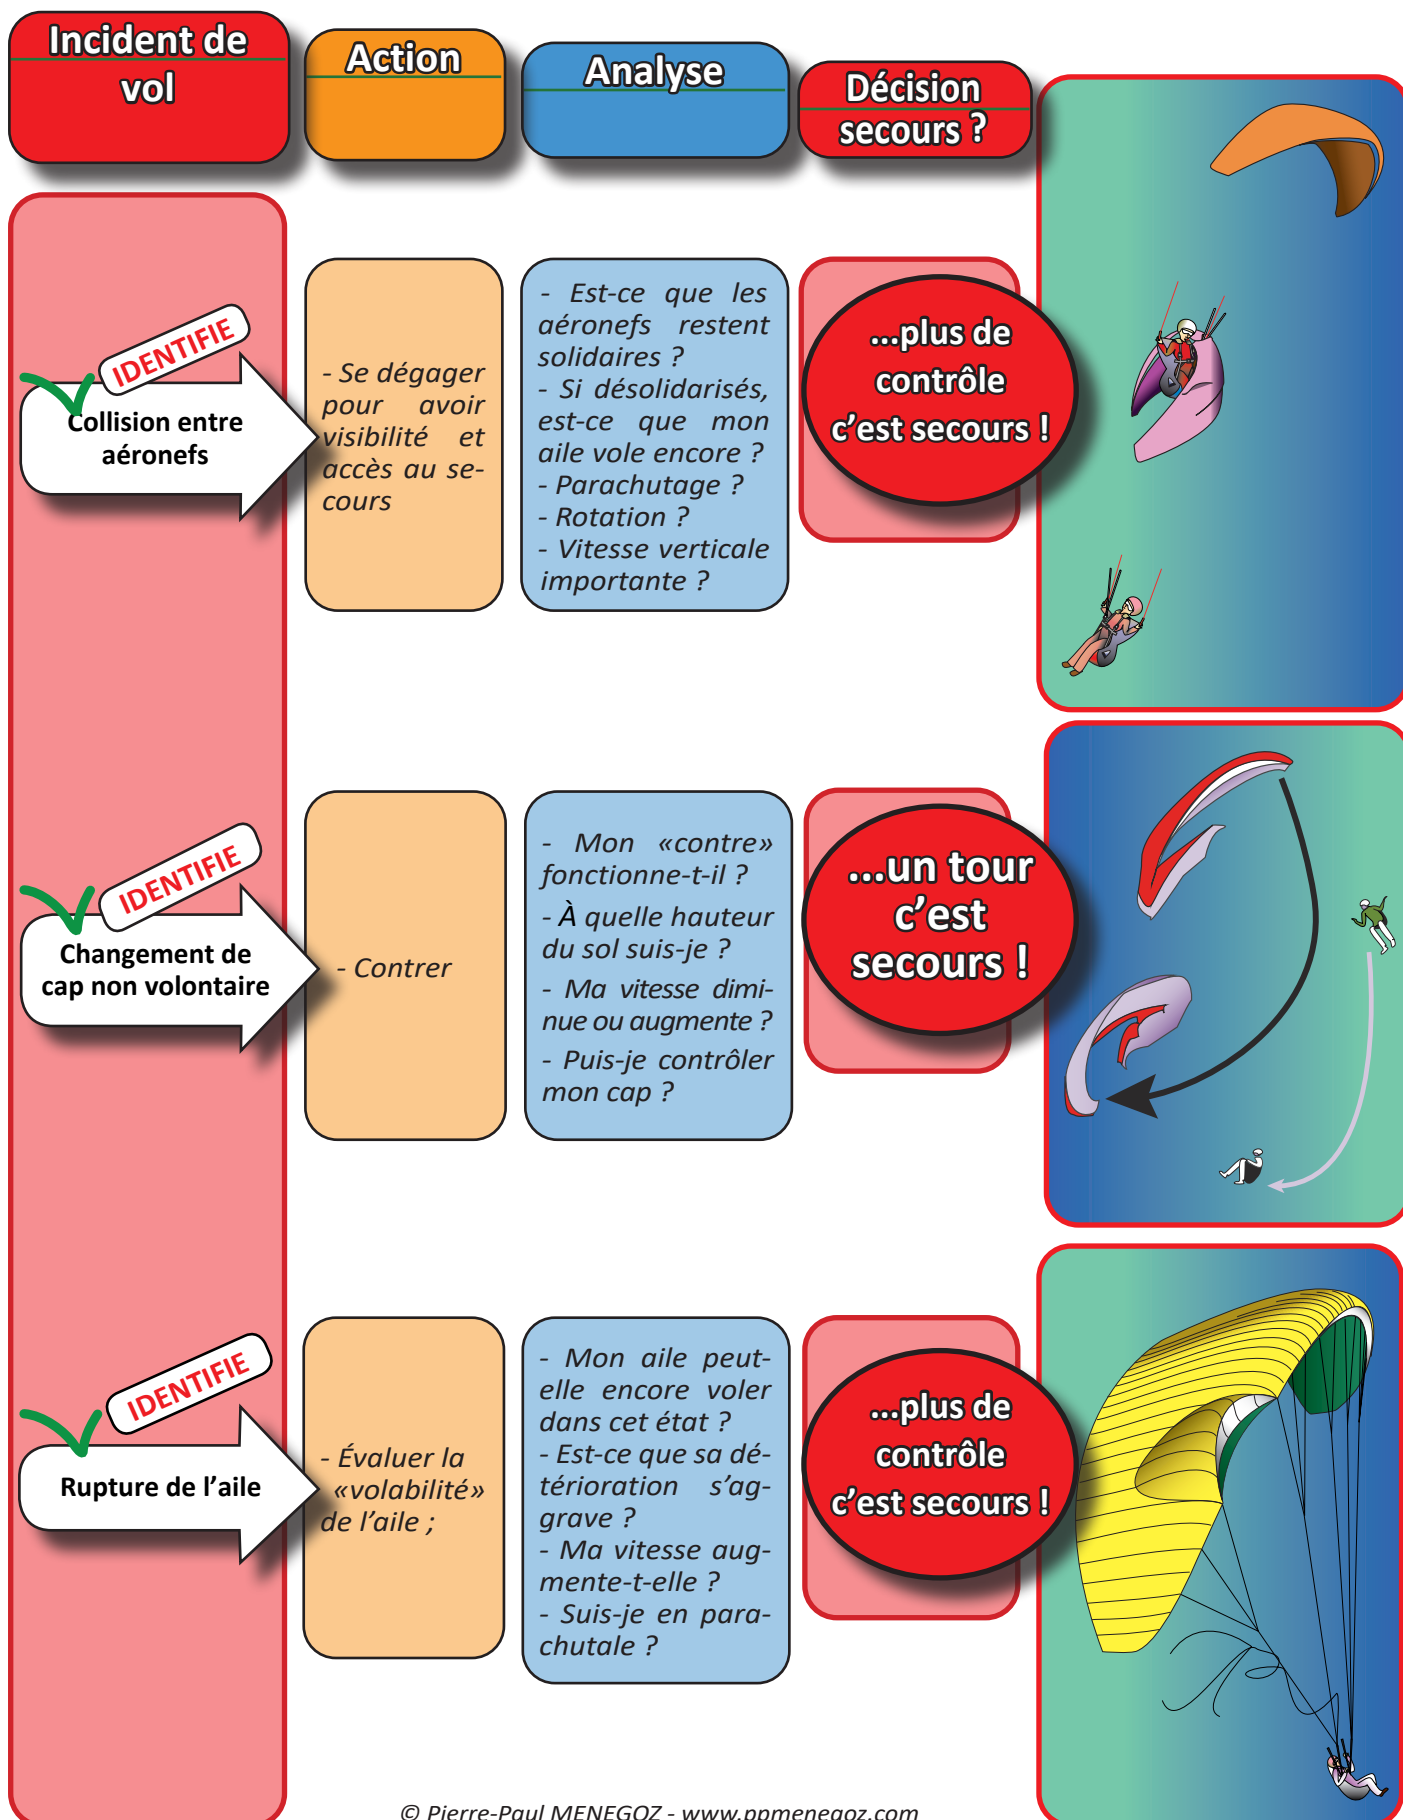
Incident de vol

Action

Analyse

Décision secours ?

IDENTIFIE

Collision entre aéronefs

- Se dégager pour avoir visibilité et accès au secours

- Est-ce que les aéronefs restent solidaires ?
- Si désolidarisés, est-ce que mon aile vole encore ?
- Parachutage ?
- Rotation ?
- Vitesse verticale importante ?

...plus de contrôle c'est secours !

IDENTIFIE

Changement de cap non volontaire

- Contrer

- Mon «contre» fonctionne-t-il ?
- À quelle hauteur du sol suis-je ?
- Ma vitesse diminue ou augmente ?
- Puis-je contrôler mon cap ?

...un tour c'est secours !

IDENTIFIE

Rupture de l'aile

- Évaluer la «volabilité» de l'aile ;

- Mon aile peut-elle encore voler dans cet état ?
- Est-ce que sa détérioration s'aggrave ?
- Ma vitesse augmente-t-elle ?
- Suis-je en parachutale ?

...plus de contrôle c'est secours !

© Pierre-Paul MENEGOZ - www.ppmenegoz.com